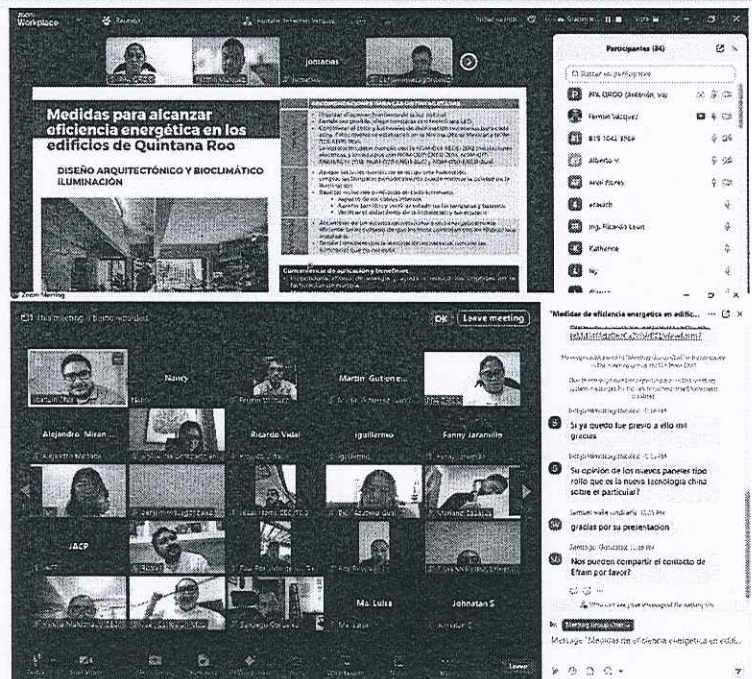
zoom Workplace

Participantes (24)

Buscar un participante

PA QROO (Anfitrión, yo)

Fermín Vázquez

819 1042 9964

Alberto V.

Anali Flores

erauch

Ing. Ricardo Lewi

Katherine

Nj

Medidas para alcanzar eficiencia energética en los edificios de Quintana Roo

DISEÑO ARQUITECTÓNICO Y BIOCLIMÁTICO ILUMINACIÓN

Comentarios de aplicación y beneficios

Zoom Meeting

OK

Leave meeting

Nancy

Martin Gutierrez

Alejandro Miran...

Ricardo Vidal

iguillermo

Fanny Jaramillo

JACP

Ma. Luisa

Johnatan S

"Medidas de eficiencia energetica en edific...

Si ya quedo fue previo a ello me gracias

Su opinión de los nuevos paneles tipo rollo que es la nueva tecnologia china sobre el particular?

gracias por su presentacion

Nos pueden compartir el contacto de Efrain por favor?

Leave

Message "Medidas de eficiencia energetica en edifi...